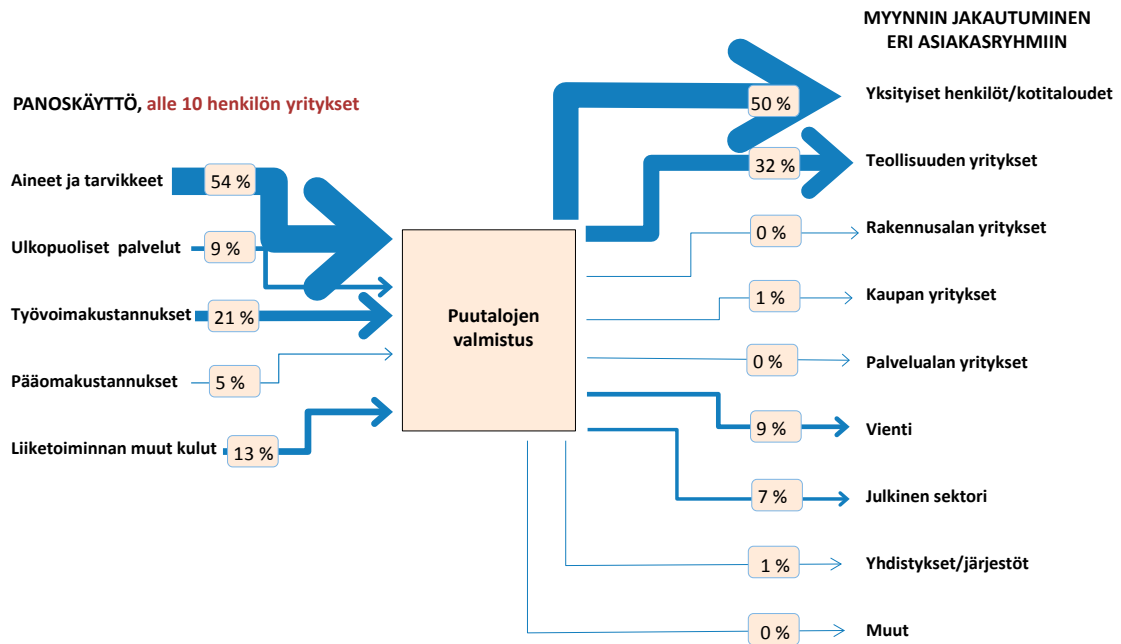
MYYNNIN JAKAUTUMINEN ERI ASIAKASRYHMIIN

PANOSKÄYTTÖ, alle 10 henkilön yritykset

Aineet ja tarvikkeet 54 %

Ulkopuoliset palvelut 9 %

Työvoimakustannukset 21 %

Pääomakustannukset 5 %

Liiketoiminnan muut kulut 13 %

Puutalojen valmistus

50 % Yksityiset henkilöt/kotitaloudet

32 % Teollisuuden yritykset

0 % Rakennusalan yritykset

1 % Kaupan yritykset

0 % Palvelualan yritykset

9 % Vienti

7 % Julkinen sektori

1 % Yhdistykset/järjestöt

0 % Muut